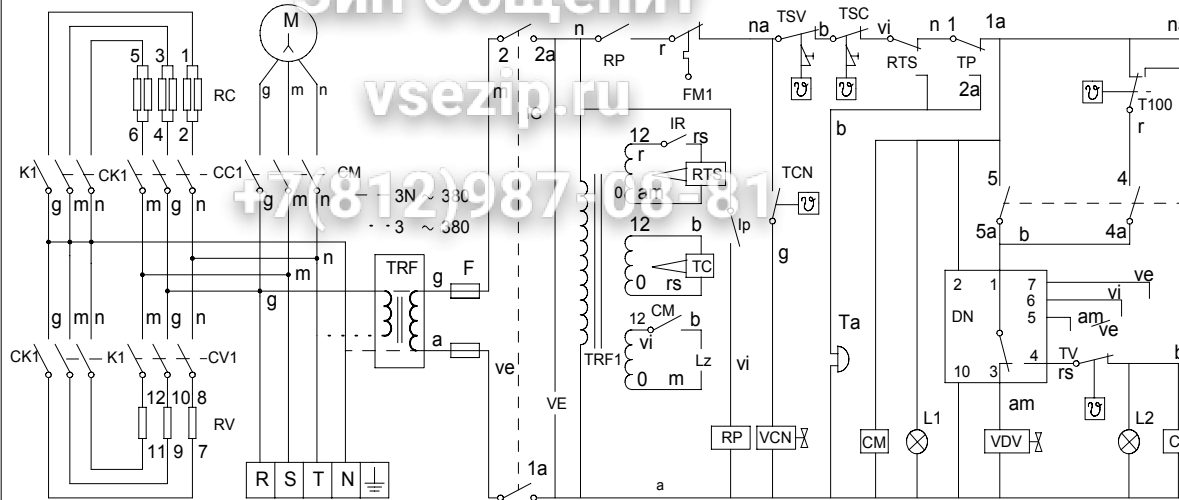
ОИН ОбЩЕНИ
vsezip.ru
+7(812)987-08-81
M
5 3 1
RC
6 4 2
g m n
K1 CK1 CC1 CM
g m n m g n
3N ~ 380
3 ~ 380
n
m
g
TRF
g F
a
g m n m g n
CK1 K1 CV1
12 10 8
RV
11 9 7
R S T N
2 2a
n
RP
r
FM1
na TSV b TSC vi n 1 1a
RTS TP
2a
na
T100
r
C
IR
12 rs
r RTS
0 am
TCN
Ip
12 b
TC
0 rs
12 CM b
vi
Lz
0 m
TRF1
vi
g
ve
VE
1a
a
RP VCN
b
Ta
CM L1
5
5a b
2 1 7 ve
DN 6 vi
5 am ve
10 3 4
TV
rs
am
VDV
4
4a
L2
b
C